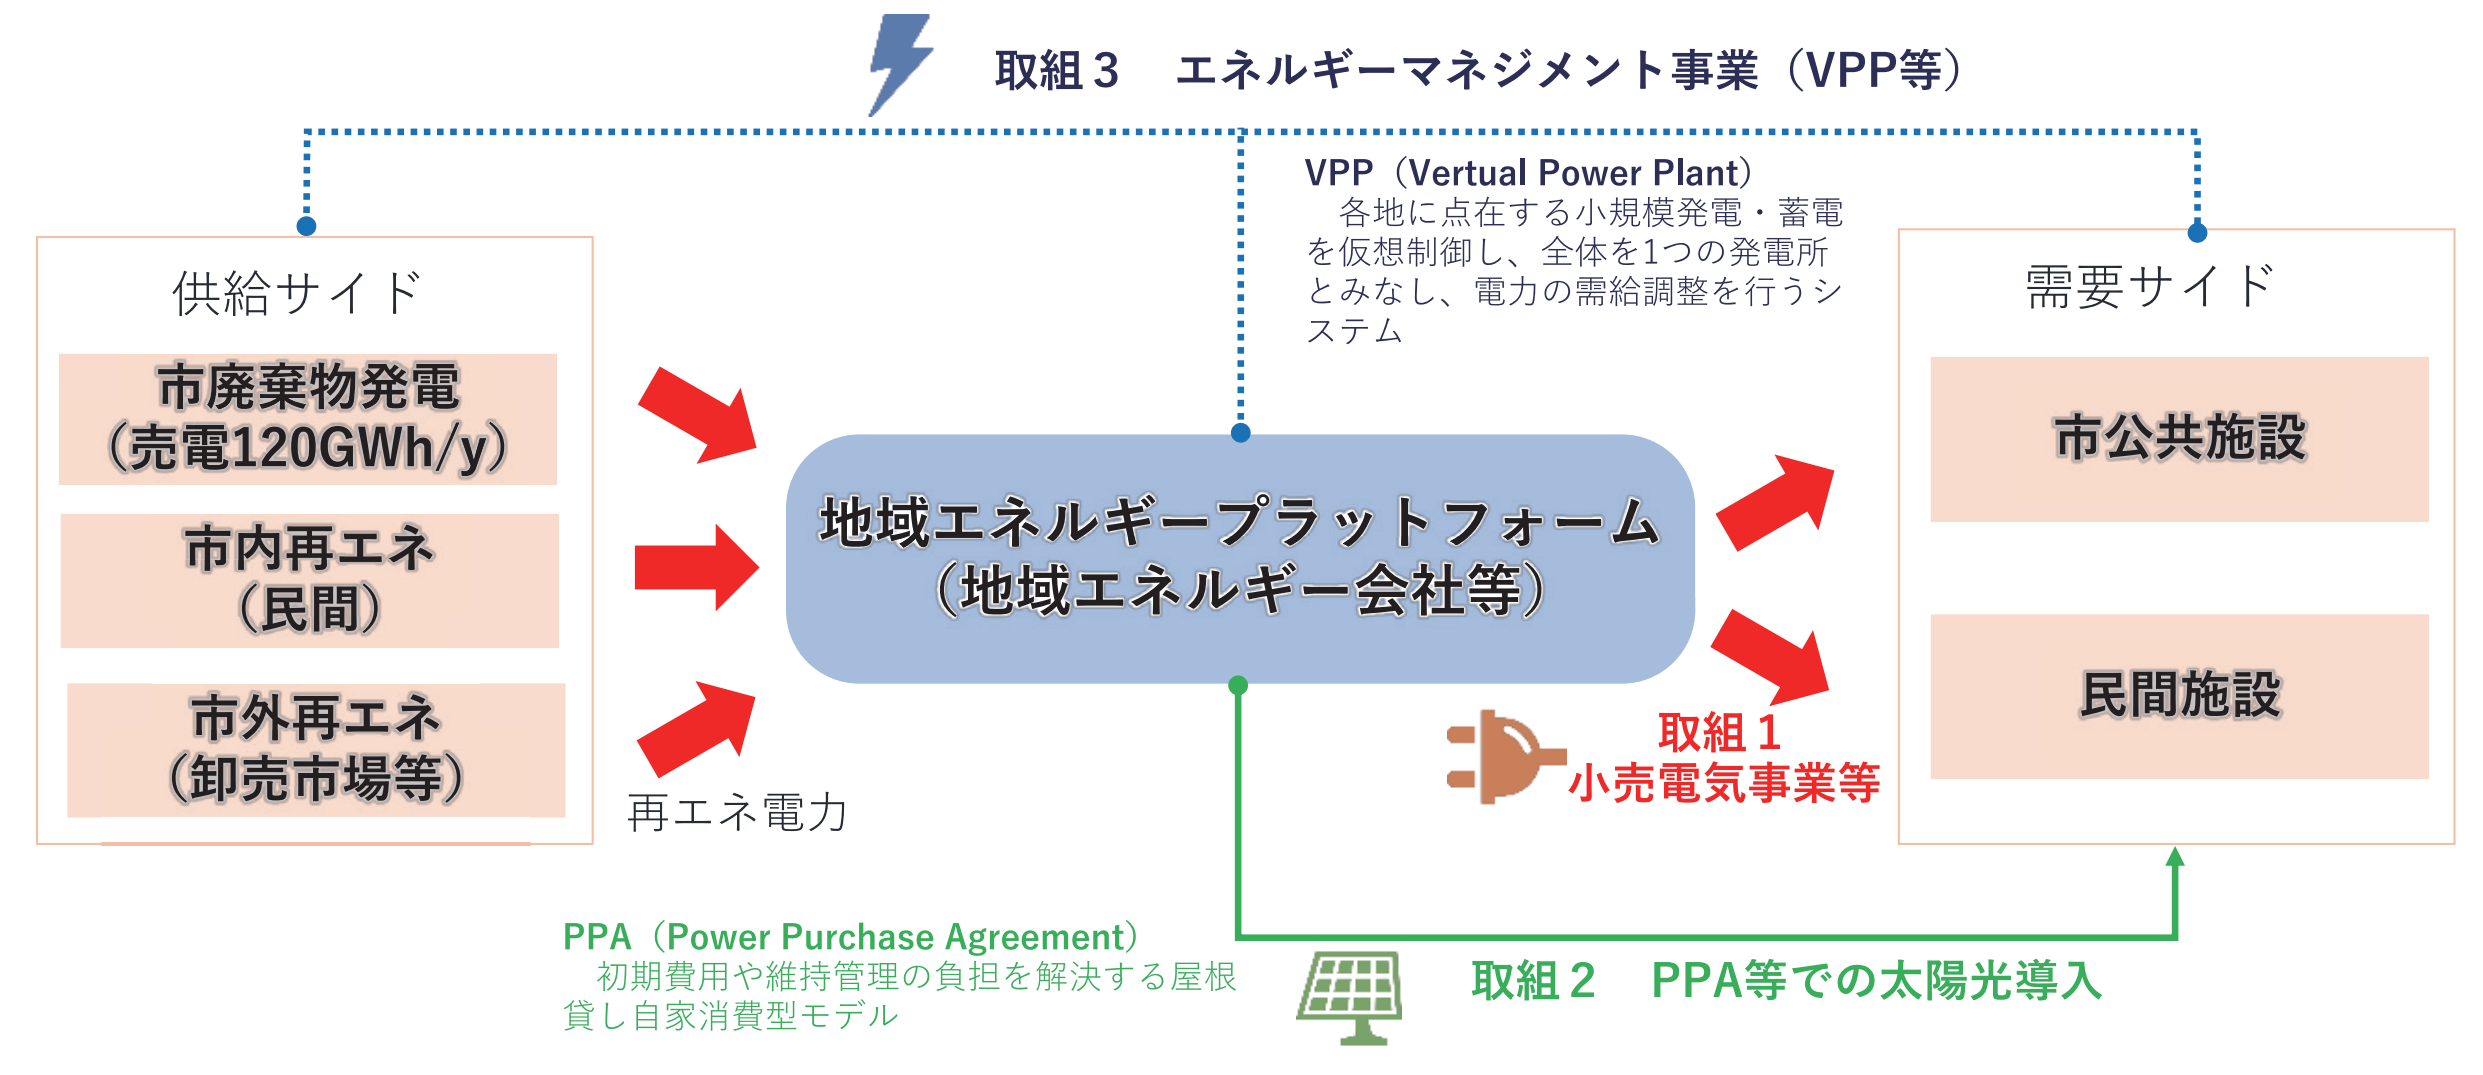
取組３　エネルギーマネジメント事業（VPP等）

VPP（Vertual Power Plant）
　各地に点在する小規模発電・蓄電を仮想制御し、全体を1つの発電所とみなし、電力の需給調整を行うシステム

供給サイド

市廃棄物発電
（売電120GWh/y）

市内再エネ
（民間）

市外再エネ
（卸売市場等）

再エネ電力

地域エネルギープラットフォーム
（地域エネルギー会社等）

需要サイド

市公共施設

民間施設

取組１
小売電気事業等

PPA（Power Purchase Agreement）
　初期費用や維持管理の負担を解決する屋根貸し自家消費型モデル

取組２　PPA等での太陽光導入